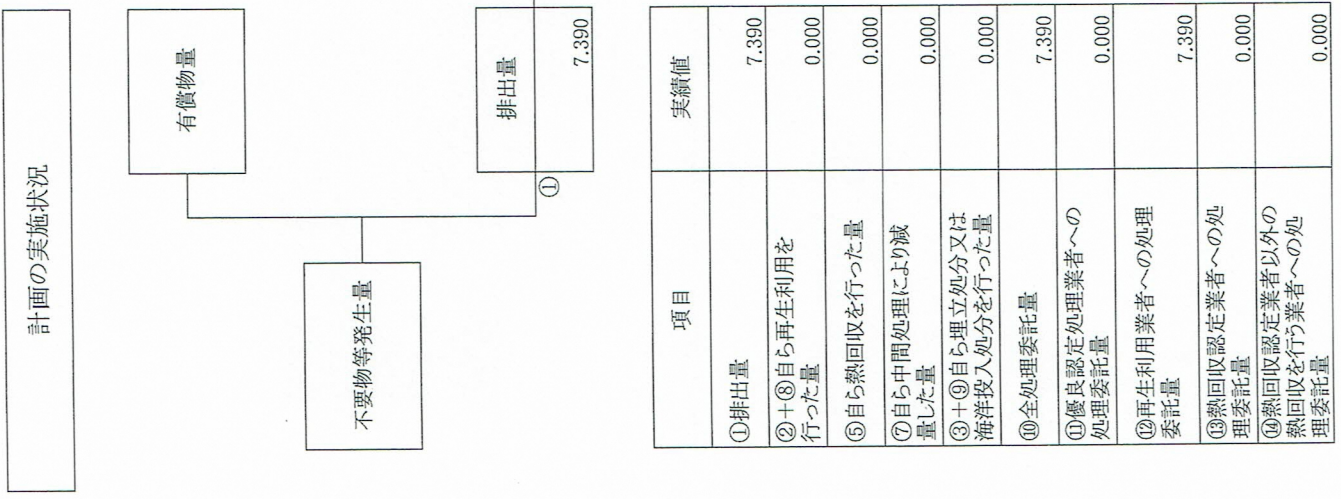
計画の実施状況

有償物量

不要物等発生量

排出量

①

7.390

| 項目 | 実績値 |
|---|---|
| ①排出量 | 7.390 |
| ②＋⑧自ら再生利用を行った量 | 0.000 |
| ⑤自ら熱回収を行った量 | 0.000 |
| ⑦自ら中間処理により減量した量 | 0.000 |
| ③＋⑨自ら埋立処分又は海洋投入処分を行った量 | 0.000 |
| ⑩全処理委託量 | 7.390 |
| ⑪優良認定処理業者への処理委託量 | 0.000 |
| ⑫再生利用業者への処理委託量 | 7.390 |
| ⑬熱回収認定業者への処理委託量 | 0.000 |
| ⑭熱回収認定業者以外の熱回収を行う業者への処理委託量 | 0.000 |